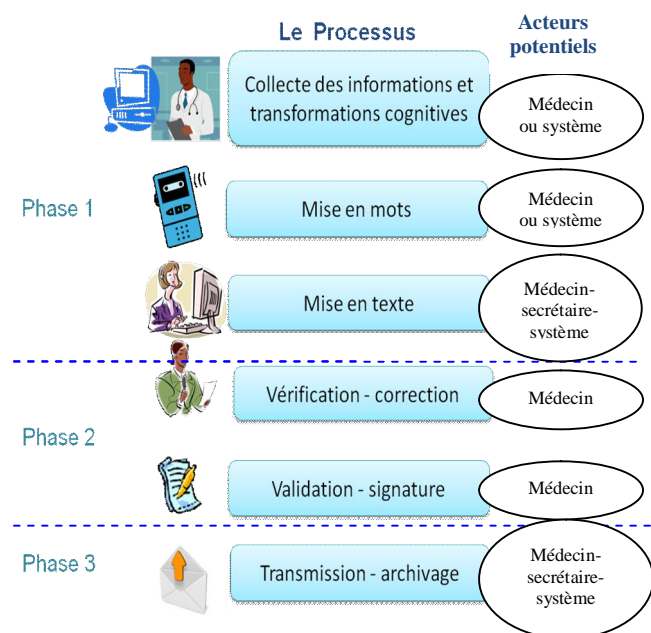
Le Processus

Acteurs potentiels

Collecte des informations et transformations cognitives

Médecin ou système

Phase 1

Mise en mots

Médecin ou système

Mise en texte

Médecin-secrétaire-système

Phase 2

Vérification - correction

Médecin

Validation - signature

Médecin

Phase 3

Transmission - archivage

Médecin-secrétaire-système